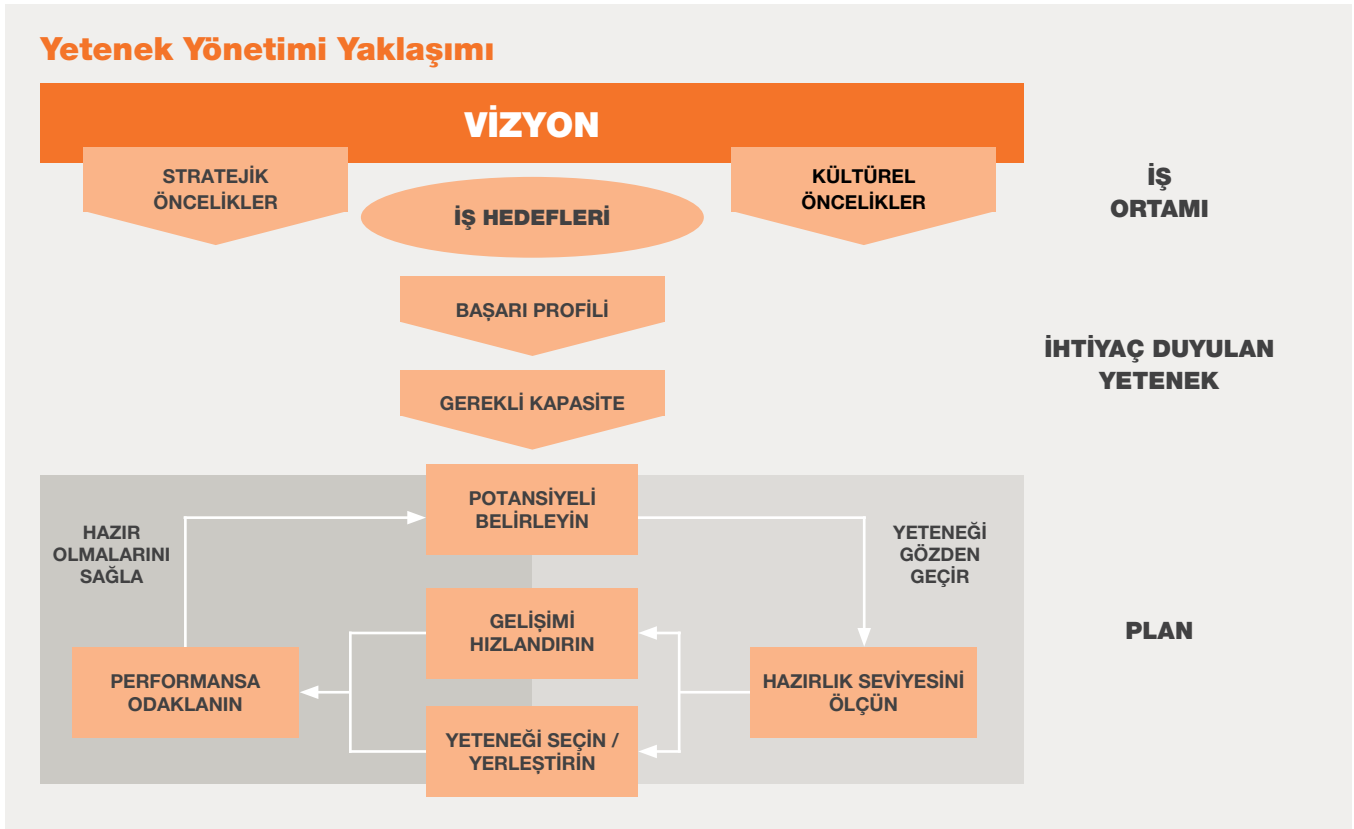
Yetenek Yönetimi Yaklaşımı

VİZYON

STRATEJİK ÖNCELİKLER

İŞ HEDEFLERİ

KÜLTÜREL ÖNCELİKLER

İŞ ORTAMI

BAŞARI PROFİLİ

GEREKLİ KAPASİTE

İHTİYAÇ DUYULAN YETENEK

HAZIR OLMALARINI SAĞLA

POTANSİYELİ BELİRLEYİN

YETENEĞİ GÖZDEN GEÇİR

GELİŞİMİ HIZLANDIRIN

PERFORMANSA ODAKLANIN

HAZIRLIK SEVİYESİNİ ÖLÇÜN

YETENEĞİ SEÇİN / YERLEŞTİRİN

PLAN